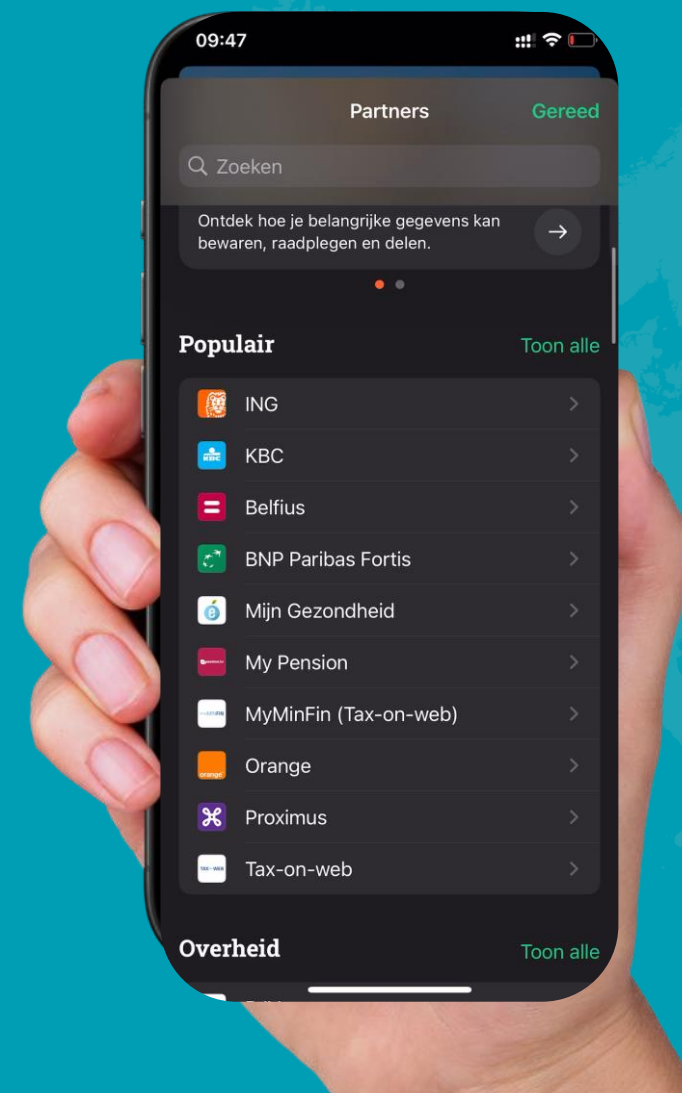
09:47

Partners
Gereed

Zoeken

Ontdek hoe je belangrijke gegevens kan bewaren, raadplegen en delen.

Populair
Toon alle

ING
KBC
Belfius
BNP Paribas Fortis
Mijn Gezondheid
My Pension
MyMinFin (Tax-on-web)
Orange
Proximus
Tax-on-web

Overheid
Toon alle